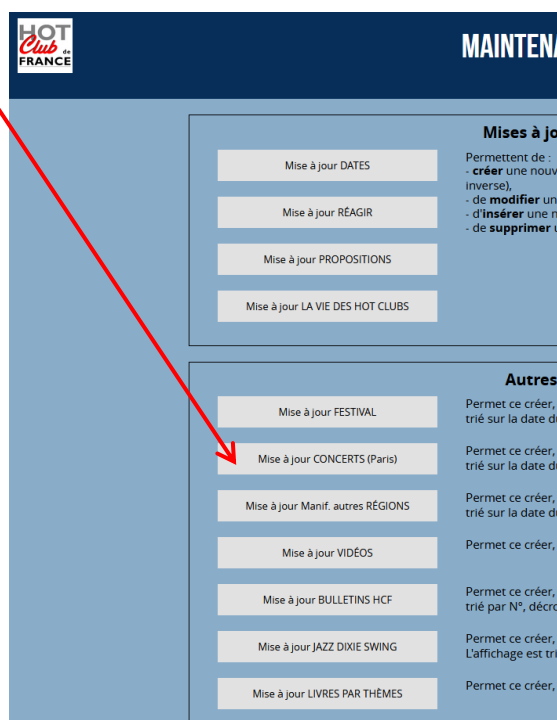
HOT Club de FRANCE

MAINTENA

Mises à jo

Mise à jour DATES

Mise à jour RÉAGIR

Mise à jour PROPOSITIONS

Mise à jour LA VIE DES HOT CLUBS

Permettent de :
- **créer** une nouv
inverse),
- de **modifier** un
- d'**insérer** une n
- de **supprimer** u

Autres

Mise à jour FESTIVAL

Permet ce créer,
trié sur la date d

Mise à jour CONCERTS (Paris)

Permet ce créer,
trié sur la date d

Mise à jour Manif. autres RÉGIONS

Permet ce créer,
trié sur la date d

Mise à jour VIDÉOS

Permet ce créer,

Mise à jour BULLETINS HCF

Permet ce créer,
trié par N°, décro

Mise à jour JAZZ DIXIE SWING

Permet ce créer,
L'affichage est tr

Mise à jour LIVRES PAR THÈMES

Permet ce créer,